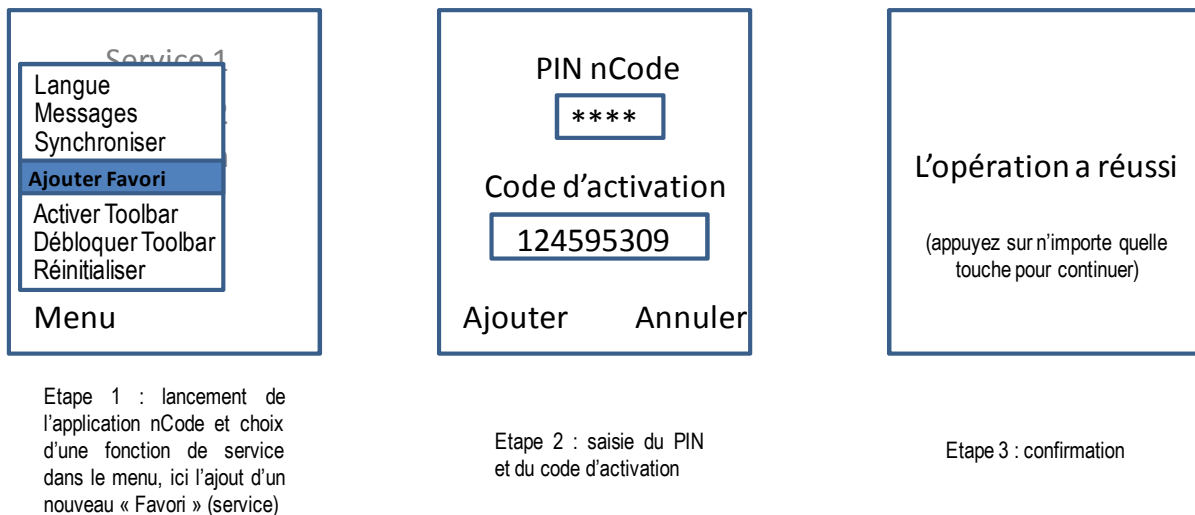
Service 1

Langue
Messages
Synchroniser

Ajouter Favori

Activer Toolbar
Débloquer Toolbar
Réinitialiser

Menu

Etape 1 : lancement de l'application nCode et choix d'une fonction de service dans le menu, ici l'ajout d'un nouveau « Favori » (service)

PIN nCode

****

Code d'activation

124595309

Ajouter Annuler

Etape 2 : saisie du PIN et du code d'activation

L'opération a réussi

(appuyez sur n'importe quelle touche pour continuer)

Etape 3 : confirmation